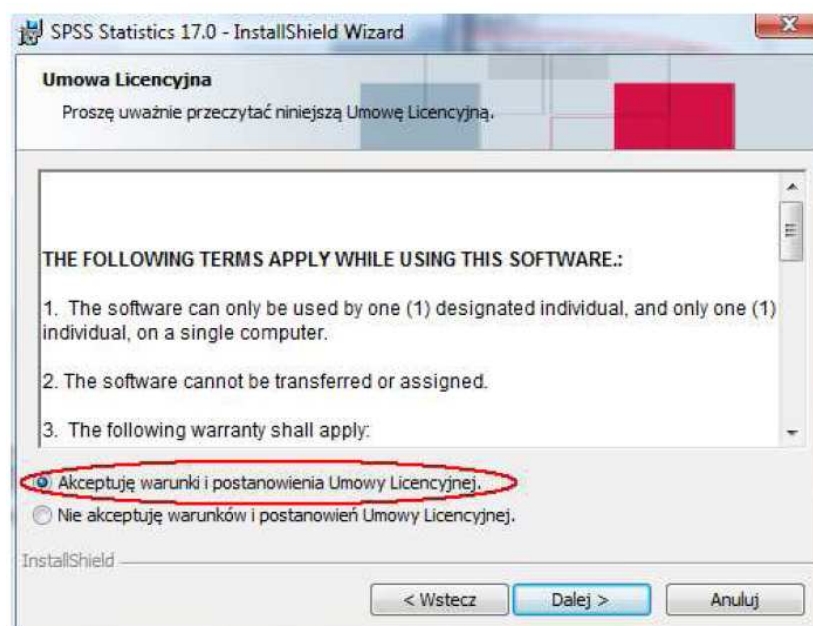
SPSS Statistics 17.0 - InstallShield Wizard

Umowa Licencyjna

Proszę uważnie przeczytać niniejszą Umowę Licencyjną.

THE FOLLOWING TERMS APPLY WHILE USING THIS SOFTWARE.:

1. The software can only be used by one (1) designated individual, and only one (1) individual, on a single computer.

2. The software cannot be transferred or assigned.

3. The following warranty shall apply:

Akceptuję warunki i postanowienia Umowy Licencyjnej.

Nie akceptuję warunków i postanowień Umowy Licencyjnej.

InstallShield

< Wstecz

Dalej >

Anuluj